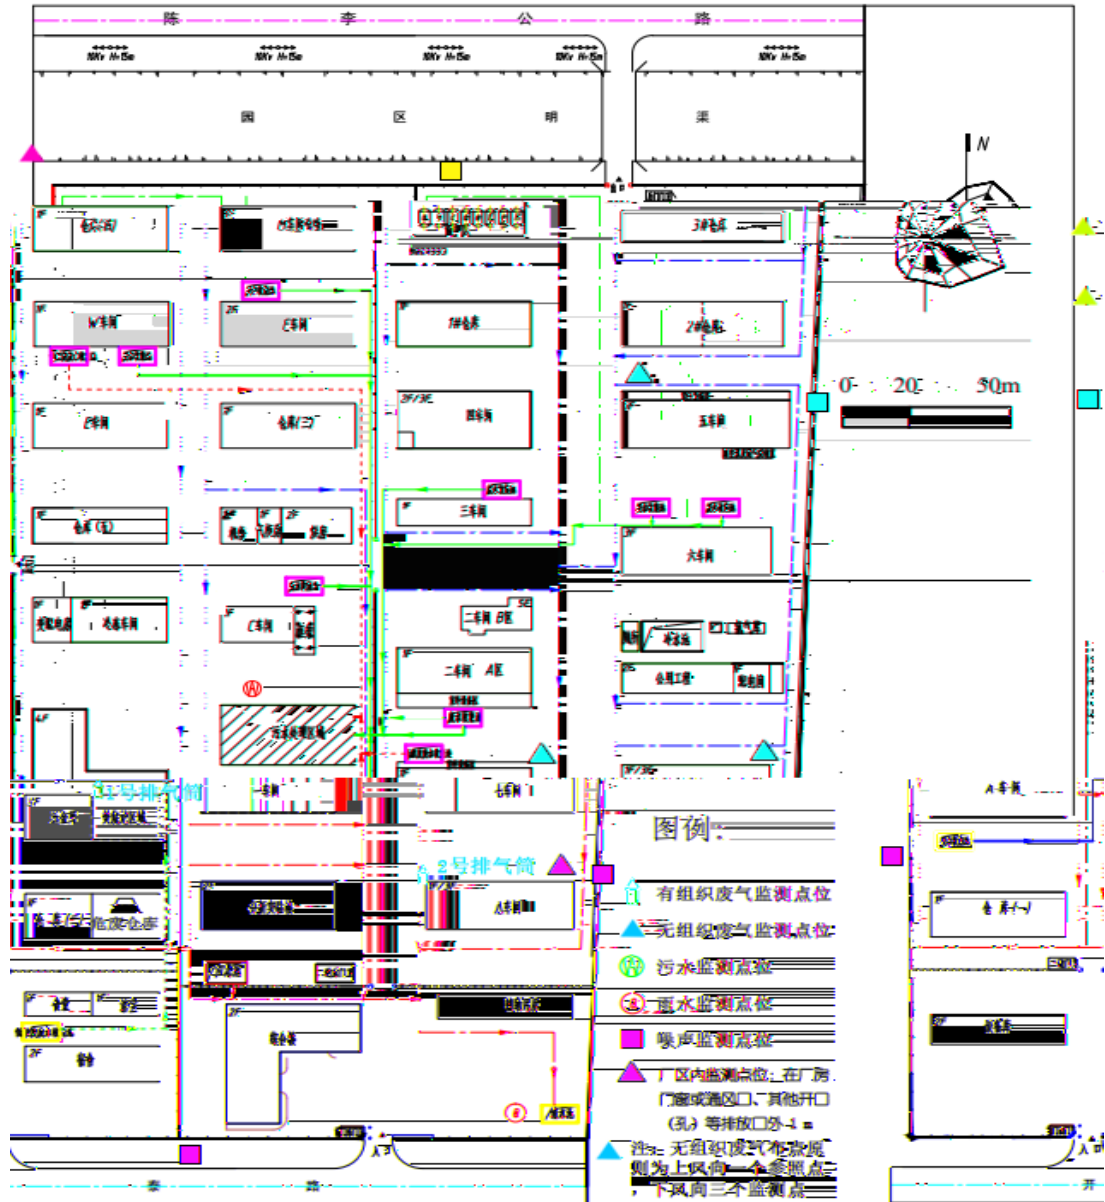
陈 李 公 路

10kV H=15m
10kV H=15m
10kV H=15m
10kV H=15m
10kV H=15m

园 区 明 渠

N

0 20 50m

仓库(四)
污水处理站
W车间
E车间
3#仓库
1#仓库
2#仓库
F车间
仓库(三)
四车间
五车间
三车间
仓库(五)
六车间
C车间
二车间 B区
二车间 A区
公用工程
1号排气筒
七车间
2号排气筒
A车间
危废仓库
办公楼
A车间
仓库(一)

图例
有组织废气监测点位
无组织废气监测点位
污水监测点位
雨水监测点位
噪声监测点位
厂区内监测点位：在厂房门窗或通风口、其他开口（孔）等排放口外1m
注：无组织废气布点原则为上风向一个参照点，下风向三个监测点

泰 路
入口
入口
开